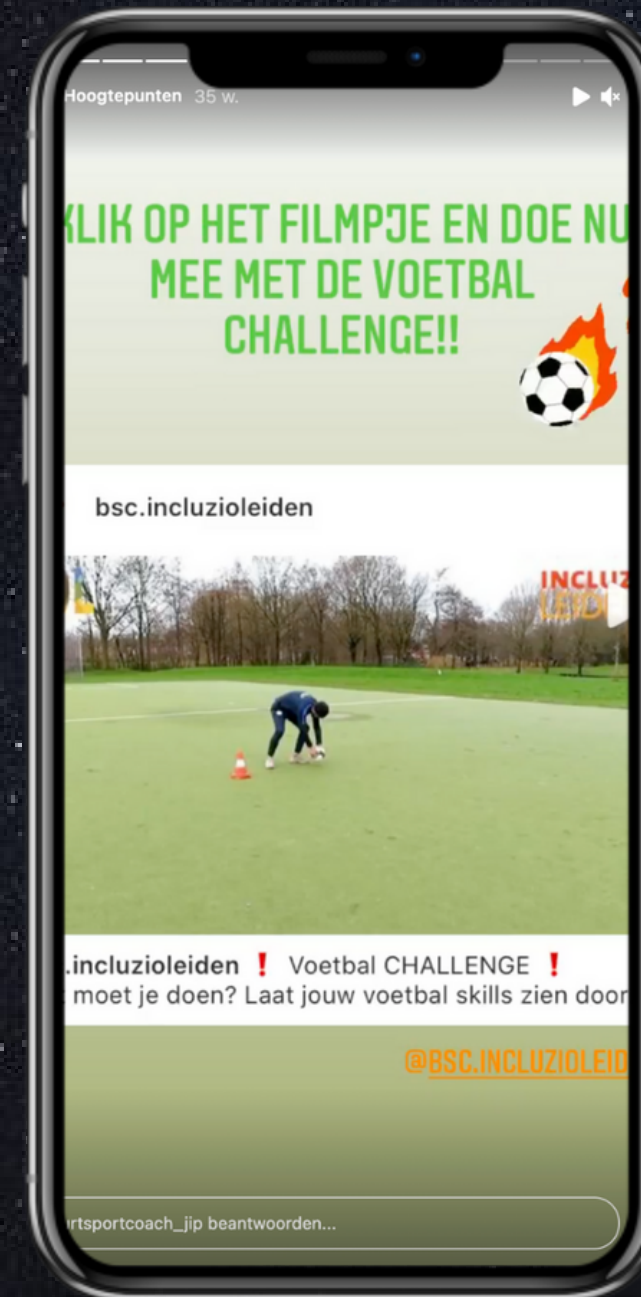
Hoogtepunten 35 w.

KLIK OP HET FILMPJE EN DOE NU MEE MET DE VOETBAL CHALLENGE!!

bsc.incluzioleiden

INCLUZ LEID

.incluzioleiden ❗ Voetbal CHALLENGE ❗
moet je doen? Laat jouw voetbal skills zien door

@BSC.INCLUZIOLEID

rtsportcoach_jip beantwoorden...